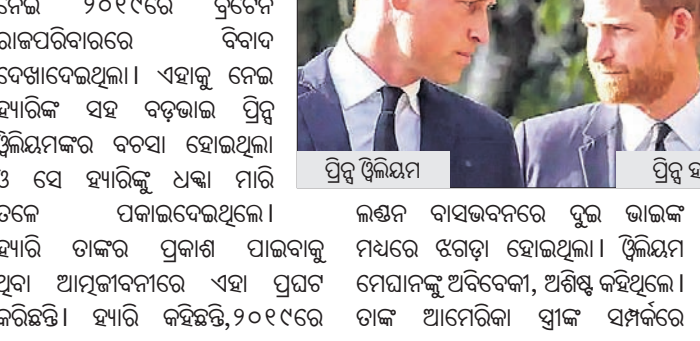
ନେଇ ୨୦୧୯ରେ ବ୍ରିଟେନ ରାଜପରିବାରରେ ବିବାଦ ଦେଖାଦେଇଥିଲା । ଏହାକୁ ନେଇ ହ୍ୟାରିଙ୍କ ସହ ବଡ଼ଭାଇ ପ୍ରିନ୍ସ ୱିଲିୟମଙ୍କର ବଚସା ହୋଇଥିଲା ଓ ସେ ହ୍ୟାରିଙ୍କୁ ଧକ୍କା ମାରି ତଳେ ପକାଇଦେଇଥିଲେ । ହ୍ୟାରି ତାଙ୍କର ପ୍ରକାଶ ପାଇବାକୁ ଥିବା ଆତ୍ମଜୀବନୀରେ ଏହା ପ୍ରଘଟ କରିଛନ୍ତି । ହ୍ୟାରି କହିଛନ୍ତି,୨୦୧୯ରେ

ପ୍ରିନ୍ସ ୱିଲିୟମ

ପ୍ରିନ୍ସ ହ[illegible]

ଲଣ୍ଡନ ବାସଭବନରେ ଦୁଇ ଭାଇଙ୍କ ମଧ୍ୟରେ ଝଗଡ଼ା ହୋଇଥିଲା । ୱିଲିୟମ ମେଘାନଙ୍କୁ ଅବିବେକୀ, ଅଶିଷ୍ଟ କହିଥିଲେ । ତାଙ୍କ ଆମେରିକା ସ୍ତ୍ରୀଙ୍କ ସମ୍ପର୍କରେ